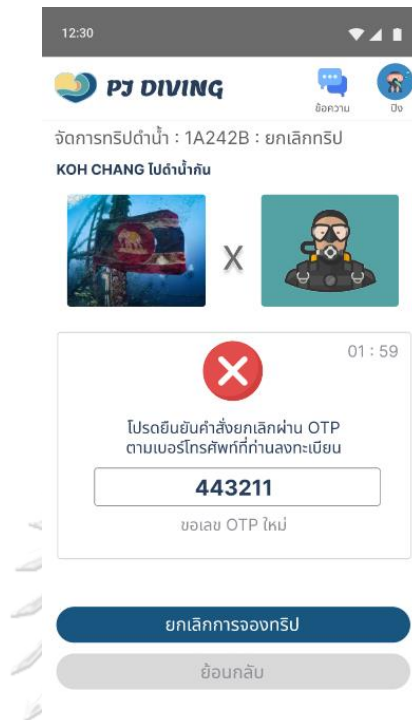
12:30

PJ DIVING

ข้อความ

ปิง

จัดการทริปดำน้ำ : 1A242B : ยกเลิกทริป

KOH CHANG ไปดำน้ำกัน

X

01 : 59

โปรดยืนยันคำสั่งยกเลิกผ่าน OTP ตามเบอร์โทรศัพท์ที่ท่านลงทะเบียน

443211

ขอเลข OTP ใหม่

ยกเลิกการจองทริป

ย้อนกลับ